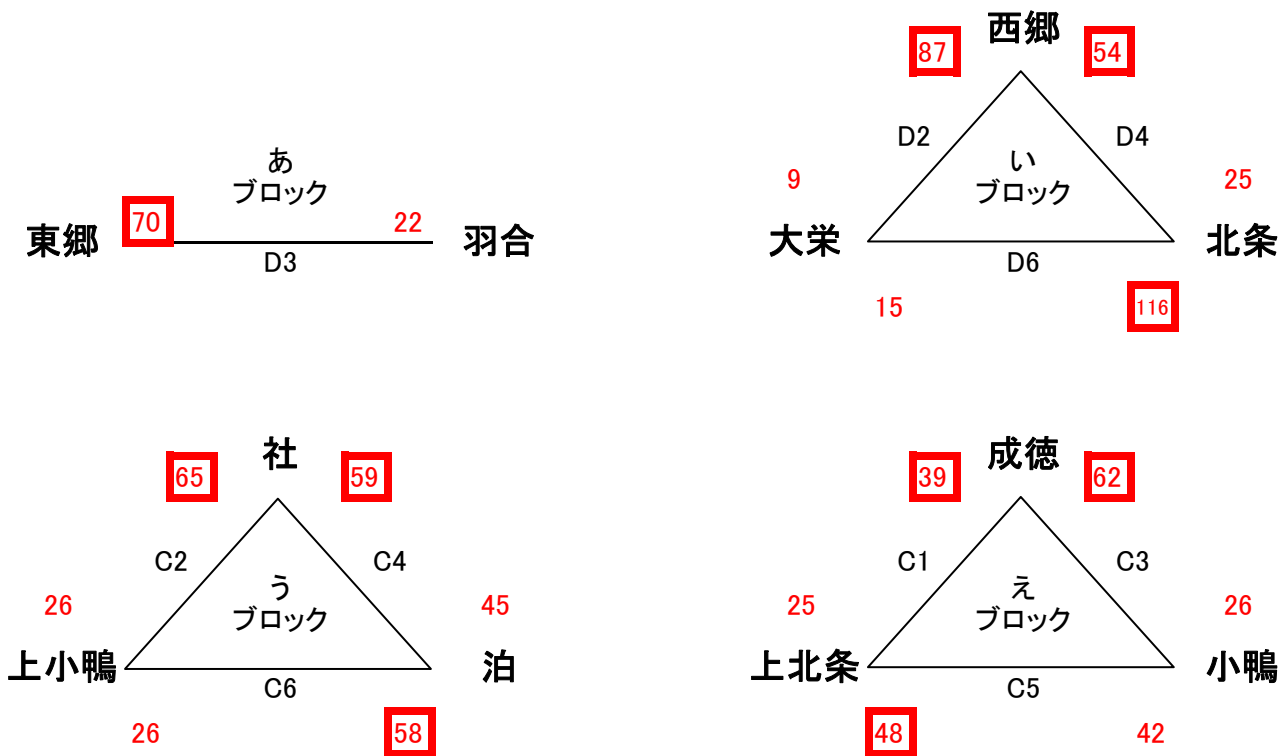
あ
ブロック

東郷 70 22 羽合

D3

西郷

87 54

D2 D4

い
ブロック

9 25

大栄 北条

D6

15 116

社

65 59

C2 C4

う
ブロック

26 45

上小鴨 泊

C6

26 58

成徳

39 62

C1 C3

え
ブロック

25 26

上北条 小鴨

C5

48 42